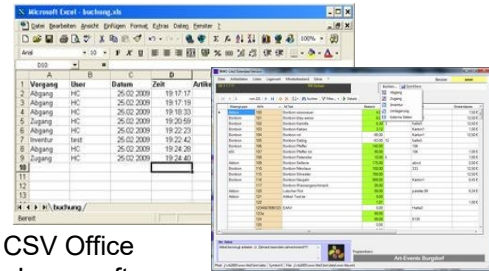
Microsoft Excel - buchung.xls

Datei Bearbeiten Ansicht Einfügen Format Extras Daten Fenster ?

Arial 10 F K U

D10

| | A | B | C | D |
|---|---|---|---|---|
| 1 | Vorgang | User | Datum | Zeit | Artik |
| 2 | Abgang | HC | 25.02.2009 | 19:17:17 | |
| 3 | Abgang | HC | 25.02.2009 | 19:17:19 | |
| 4 | Abgang | HC | 25.02.2009 | 19:18:33 | |
| 5 | Abgang | HC | 25.02.2009 | 19:20:59 | |
| 6 | Abgang | HC | 25.02.2009 | 19:22:23 | |
| 7 | Inventur | birdt | 25.02.2009 | 19:22:42 | |
| 8 | Abgang | HC | 25.02.2009 | 19:24:28 | |
| 9 | Zugang | HC | 25.02.2009 | 19:24:40 | |
| 10 | | | | | |
| 11 | | | | | |
| 12 | | | | | |
| 13 | | | | | |

buchung

Bereit

CSV Office

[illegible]

Art-Events Burgdorf